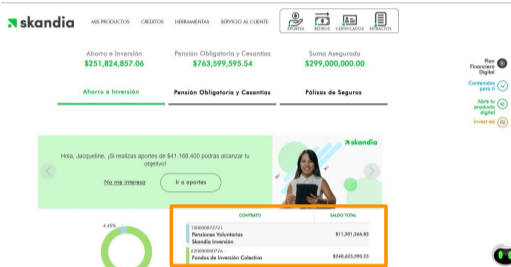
skandia

MIS PRODUCTOS CRÉDITOS HERRAMIENTAS SERVICIO AL CLIENTE

APORTES RETIROS CERTIFICADOS EXTRACTOS

Ahorro e Inversión
$251,824,857.06

Pensión Obligatoria y Cesantías
$763,599,595.54

Suma Asegurada
$299,000,000.00

Ahorro e Inversión

Pensión Obligatoria y Cesantías

Pólizas de Seguros

Plan Financiero Digital

Contenidos para ti

Abre tu producto digital

Invest-ex

Hola, Jacqueline, ¡Si realizas aportes de $41.166.400 podrás alcanzar tu objetivo!

No me interesa

Ir a aportes

skandia

4.45%

| CONTRATO | SALDO TOTAL |
|---|---|
| 100000072721 Pensiones Voluntarias Skandia Inversión | $11,391,266.95 |
| 620000000726 - Fondos de Inversión Colectiva | $240,623,590.23 |